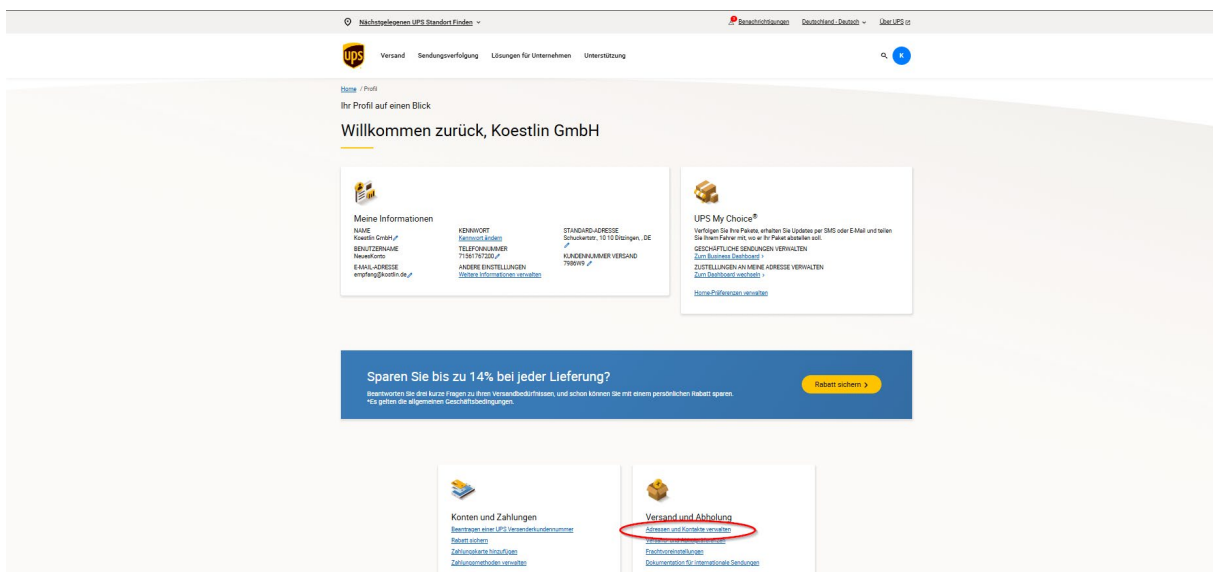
Nächstgelegenen UPS Standort Finden

Benachrichtigungen Deutschland - Deutsch Über UPS

ups

Versand Sendungsverfolgung Lösungen für Unternehmen Unterstützung

K

Home / Profil

Ihr Profil auf einen Blick

Willkommen zurück, Koestlin GmbH

Meine Informationen

NAME
Koestlin GmbH

BENUTZERNAME
NeuesKonto

E-MAIL-ADRESSE
empfang@koestlin.de

KENNWORT
Kennwort ändern

TELEFONNUMMER
71561767200

ANDERE EINSTELLUNGEN
Weitere Informationen verwalten

STANDARD-ADRESSE
Schuckertstr., 10 10 Ditzingen, , DE

KUNDENNUMMER VERSAND
7986W9

UPS My Choice®

Verfolgen Sie Ihre Pakete, erhalten Sie Updates per SMS oder E-Mail und teilen Sie Ihrem Fahrer mit, wo er Ihr Paket abstellen soll.

GESCHÄFTLICHE SENDUNGEN VERWALTEN
Zum Business Dashboard

ZUSTELLUNGEN AN MEINE ADRESSE VERWALTEN
Zum Dashboard wechseln

Home-Präferenzen verwalten

Sparen Sie bis zu 14% bei jeder Lieferung?

Beantworten Sie drei kurze Fragen zu Ihren Versandbedürfnissen, und schon können Sie mit einem persönlichen Rabatt sparen.
*Es gelten die allgemeinen Geschäftsbedingungen.

Rabatt sichern

Konten und Zahlungen

Beantragen einer UPS Versenderkundennummer
Rabatt sichern
Zahlungskarte hinzufügen
Zahlungsmethoden verwalten

Versand und Abholung

Adressen und Kontakte verwalten
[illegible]
Frachtvoreinstellungen
Dokumentation für internationale Sendungen